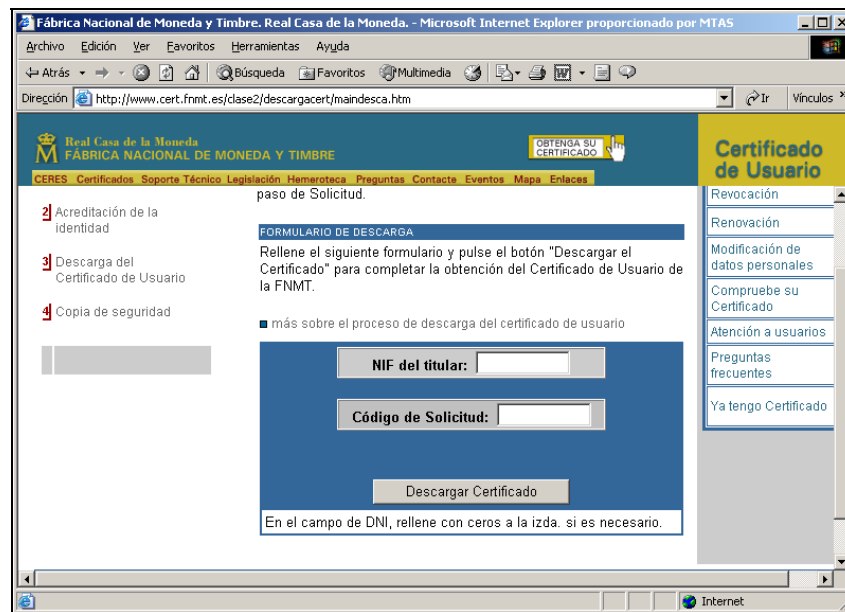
Fábrica Nacional de Moneda y Timbre. Real Casa de la Moneda. - Microsoft Internet Explorer proporcionado por MTAS

Archivo Edición Ver Favoritos Herramientas Ayuda

Atrás Búsqueda Favoritos Multimedia

Dirección http://www.cert.fnmt.es/clase2/descargacert/maindesca.htm Ir Vínculos

Real Casa de la Moneda
FÁBRICA NACIONAL DE MONEDA Y TIMBRE

OBTENGA SU CERTIFICADO

Certificado de Usuario

CERES Certificados Soporte Técnico Legislación Hemeroteca Preguntas Contacte Eventos Mapa Enlaces

2 Acreditación de la identidad

3 Descarga del Certificado de Usuario

4 Copia de seguridad

paso de Solicitud.

FORMULARIO DE DESCARGA

Rellene el siguiente formulario y pulse el botón "Descargar el Certificado" para completar la obtención del Certificado de Usuario de la FNMT.

más sobre el proceso de descarga del certificado de usuario

NIF del titular:

Código de Solicitud:

Descargar Certificado

En el campo de DNI, rellene con ceros a la izda. si es necesario.

Revocación

Renovación

Modificación de datos personales

Compruebe su Certificado

Atención a usuarios

Preguntas frecuentes

Ya tengo Certificado

Internet